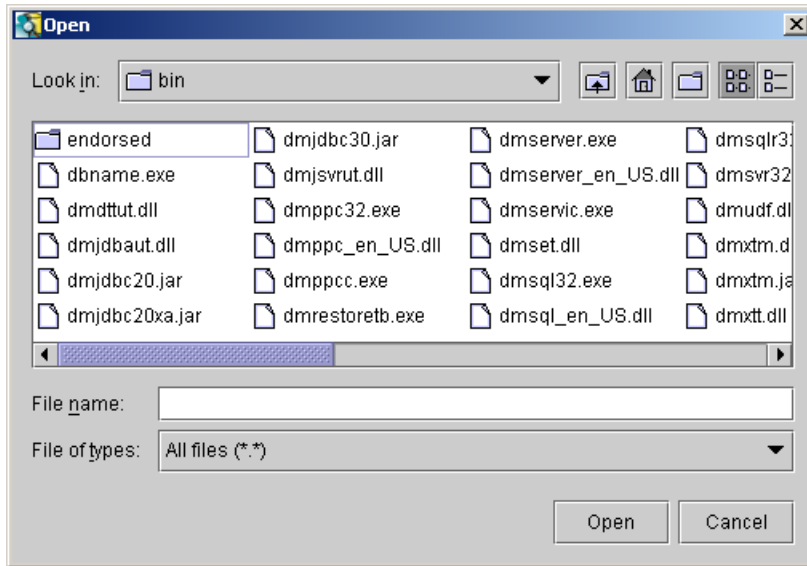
Open

Look in: bin

endorsed
dbname.exe
dmdttut.dll
dmjdbaut.dll
dmjdbc20.jar
dmjdbc20xa.jar

dmjdbc30.jar
dmjsvrut.dll
dmppc32.exe
dmppc_en_US.dll
dmppcc.exe
dmrestoretb.exe

dmserver.exe
dmserver_en_US.dll
dmservic.exe
dmset.dll
dmsql32.exe
dmsql_en_US.dll

dmsqlr3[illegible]
dmsvr32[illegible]
dmudf.dl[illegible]
dmxtm.d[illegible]
dmxtm.ja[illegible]
dmxtt.dll

File name:
File of types: All files (*.*)

Open Cancel